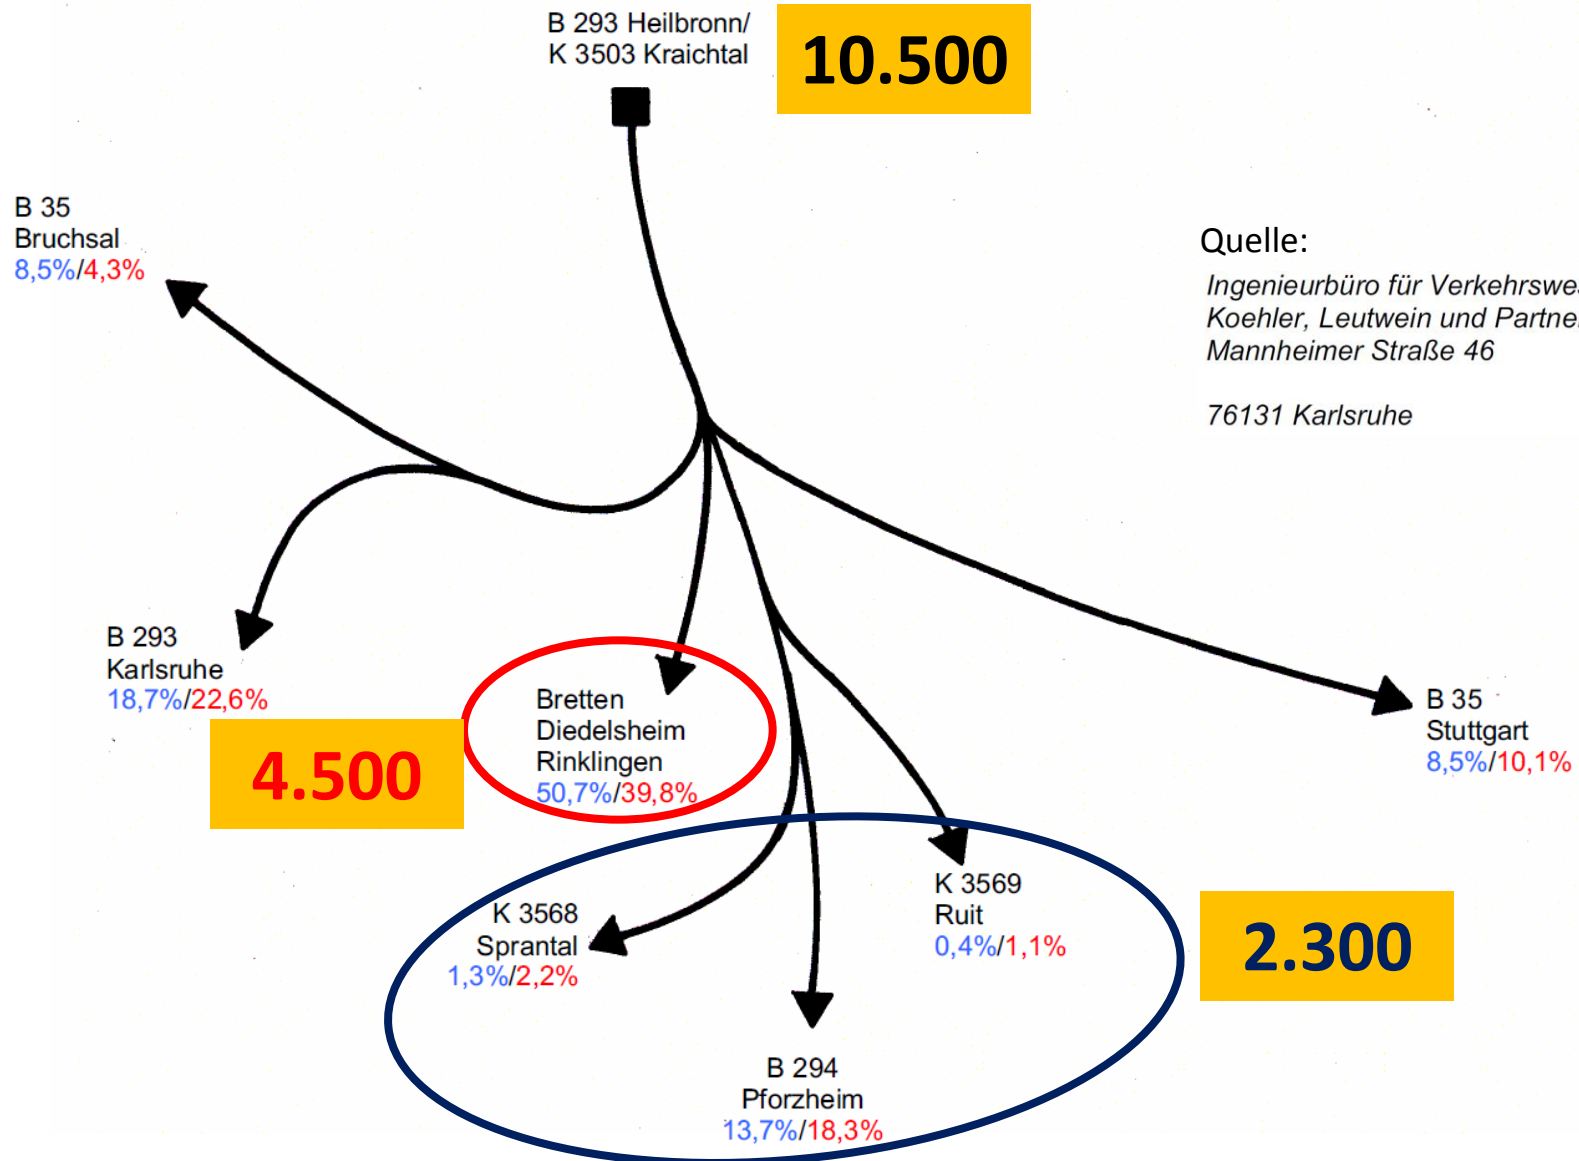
B 293 Heilbronn/
K 3503 Kraichtal

10.500

B 35
Bruchsal
8,5%/4,3%

Quelle:
Ingenieurbüro für Verkehrswe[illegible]
Koehler, Leutwein und Partne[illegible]
Mannheimer Straße 46

76131 Karlsruhe

B 293
Karlsruhe
18,7%/22,6%

4.500

Bretten
Diedelsheim
Rinklingen
50,7%/39,8%

B 35
Stuttgart
8,5%/10,1%

K 3569
Ruit
0,4%/1,1%

2.300

K 3568
Sprantal
1,3%/2,2%

B 294
Pforzheim
13,7%/18,3%